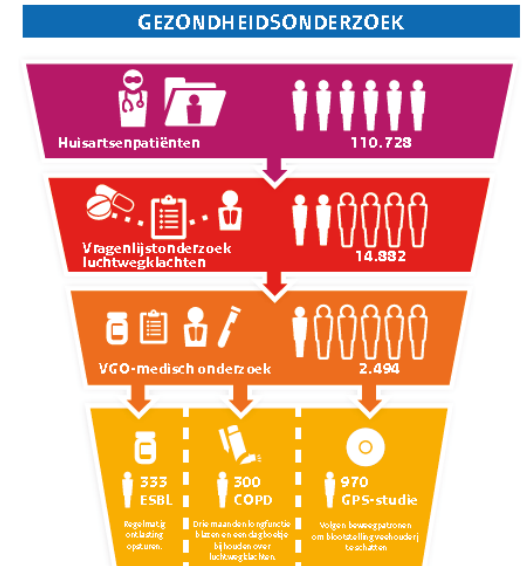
GEZONDHEIDSONDERZOEK

Huisartsenpatiënten

110.728

Vragenlijstonderzoek luchtwegklachten

14.882

VGO-medisch onderzoek

2.494

333 ESBL

Regelmatig ontlasting opsturen.

300 COPD

Drie maanden longfunctie blazen en een dagboekje bijhouden over luchtwegklachten.

970 GPS-studie

Volgen beweegpatronen om blootstelling veehouderij te schatten